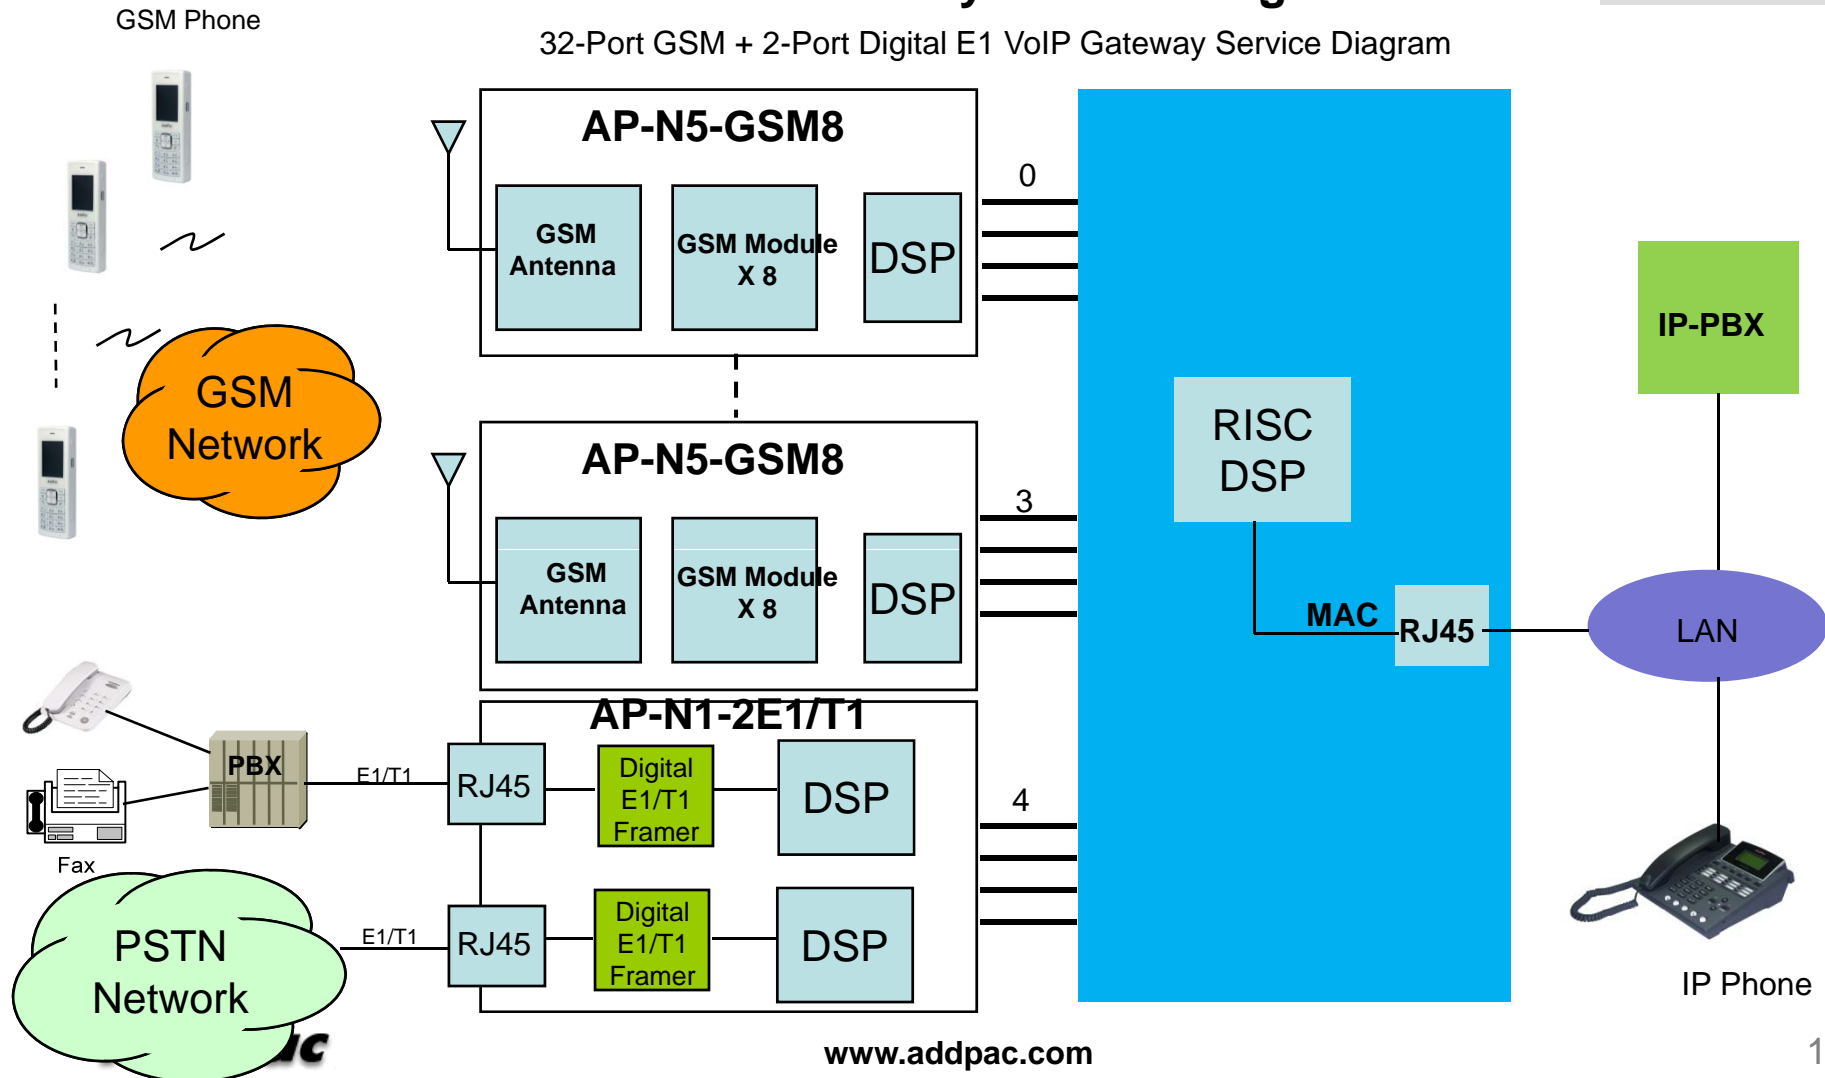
GSM Phone

32-Port GSM + 2-Port Digital E1 VoIP Gateway Service Diagram

AP-N5-GSM8

GSM Antenna

GSM Module X 8

DSP

0

GSM Network

AP-N5-GSM8

GSM Antenna

GSM Module X 8

DSP

3

RISC DSP

MAC

RJ45

IP-PBX

LAN

AP-N1-2E1/T1

PBX

E1/T1

RJ45

Digital E1/T1 Framer

DSP

4

Fax

PSTN Network

E1/T1

RJ45

Digital E1/T1 Framer

DSP

IP Phone

www.addpac.com

1